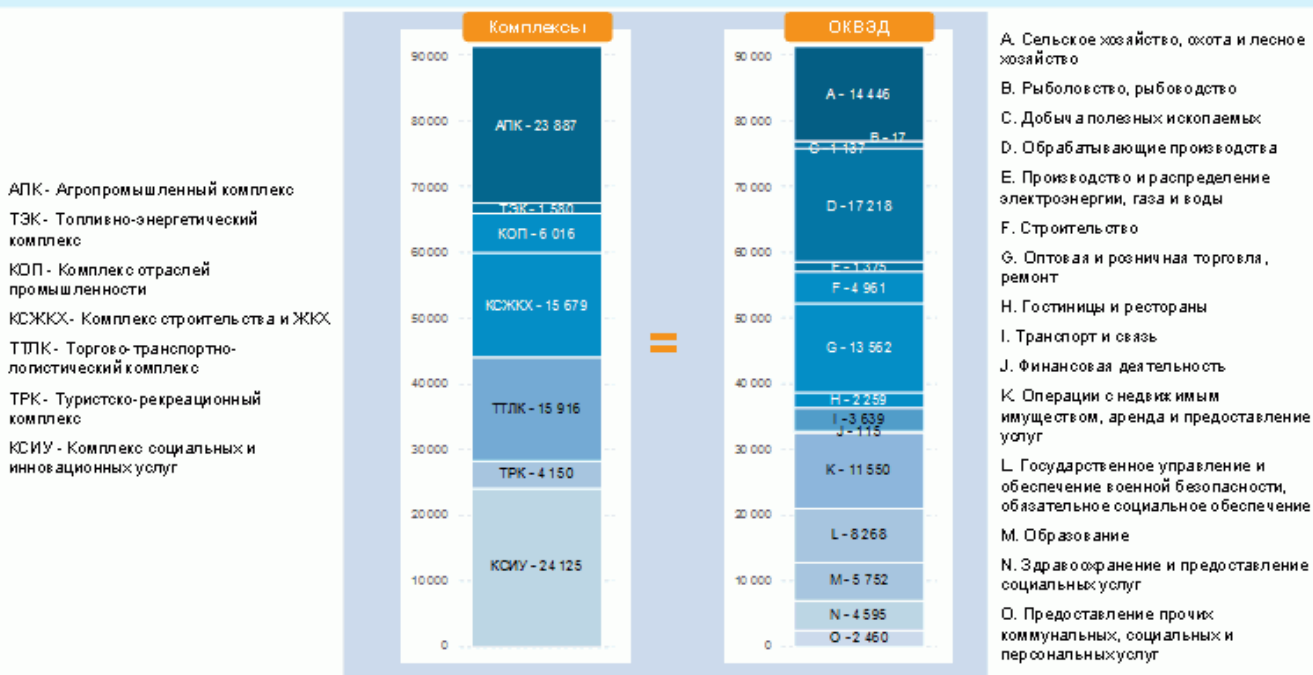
АПК - Агропромышленный комплекс

ТЭК - Топливно-энергетический комплекс

КОП - Комплекс отраслей промышленности

КСЖКХ - Комплекс строительства и ЖКХ

ТТЛК - Торгово-транспортно-логистический комплекс

ТРК - Туристско-рекреационный комплекс

КСИУ - Комплекс социальных и инновационных услуг

Комплексы

90 000
80 000
70 000
60 000
50 000
40 000
30 000
20 000
10 000
0

АПК - 23 887
ТЭК - 1 580
КОП - 6 016
КСЖКХ - 15 679
ТТЛК - 15 916
ТРК - 4 150
КСИУ - 24 125

=

ОКВЭД

90 000
80 000
70 000
60 000
50 000
40 000
30 000
20 000
10 000
0

A - 14 446
B - 17
C - 1 137
D - 17 218
E - 1 375
F - 4 961
G - 13 562
H - 2 259
I - 3 639
J - 115
K - 11 550
L - 8 268
M - 5 752
N - 4 595
O - 2 460

A. Сельское хозяйство, охота и лесное хозяйство

B. Рыболовство, рыбоводство

C. Добыча полезных ископаемых

D. Обрабатывающие производства

E. Производство и распределение электроэнергии, газа и воды

F. Строительство

G. Оптовая и розничная торговля, ремонт

H. Гостиницы и рестораны

I. Транспорт и связь

J. Финансовая деятельность

K. Операции с недвижимым имуществом, аренда и предоставление услуг

L. Государственное управление и обеспечение военной безопасности, обязательное социальное обеспечение

M. Образование

N. Здравоохранение и предоставление социальных услуг

O. Предоставление прочих коммунальных, социальных и персональных услуг